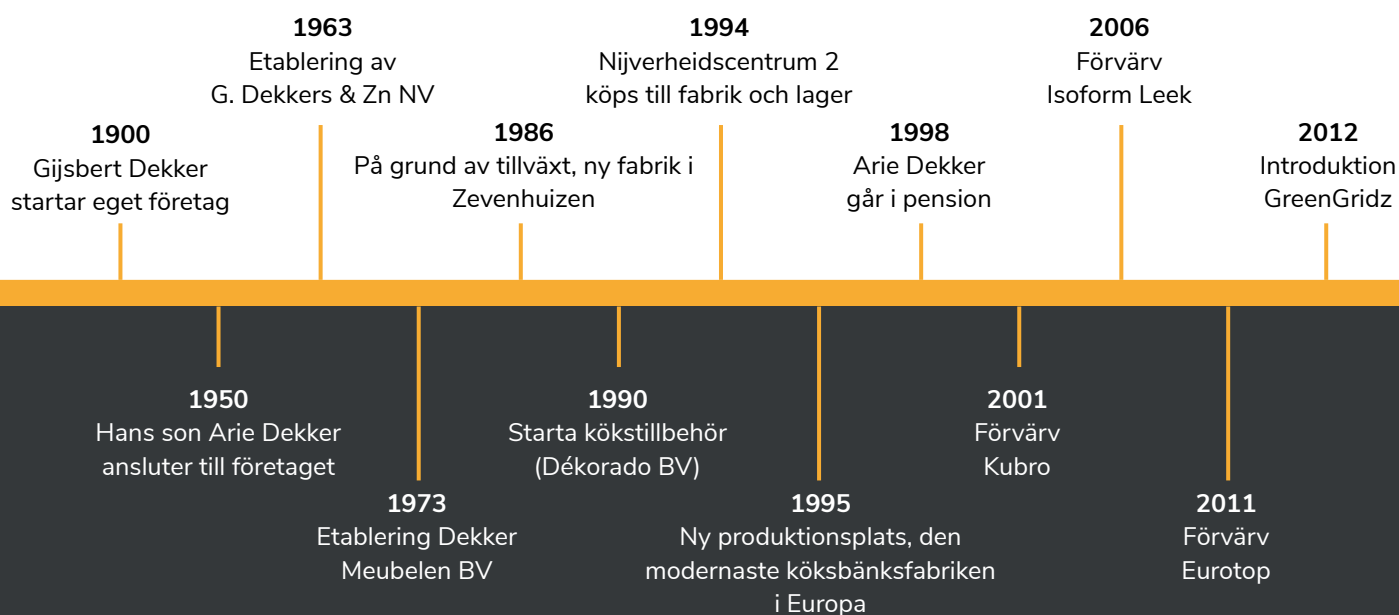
**1900**
Gijsbert Dekker startar eget företag

**1963**
Etablering av G. Dekkers & Zn NV

**1986**
På grund av tillväxt, ny fabrik i Zevenhuizen

**1994**
Nijverheidscentrum 2 köps till fabrik och lager

**1998**
Arie Dekker går i pension

**2006**
Förvärv Isoform Leek

**2012**
Introduktion GreenGridz

**1950**
Hans son Arie Dekker ansluter till företaget

**1973**
Etablering Dekker Meubelen BV

**1990**
Starta kökstillbehör (Dékorado BV)

**1995**
Ny produktionsplats, den modernaste köksbänksfabriken i Europa

**2001**
Förvärv Kubro

**2011**
Förvärv Eurotop